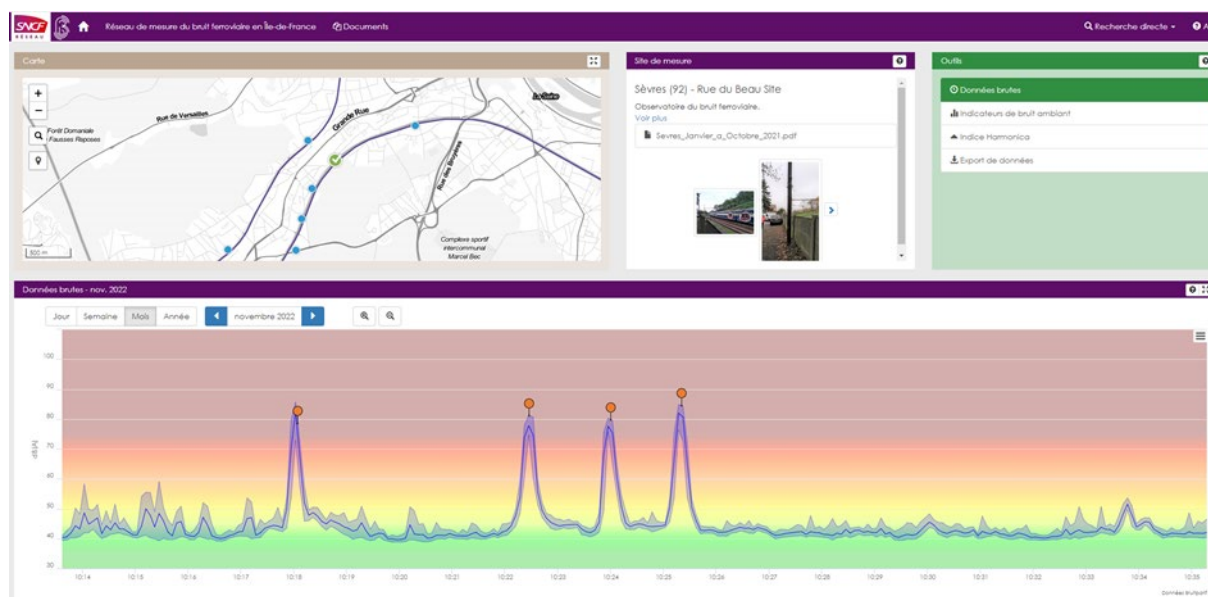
SNCF RÉSEAU

Réseau de mesure du bruit ferroviaire en Île-de-France

Documents

Recherche directe

Carte

+
−

Forêt Domaniale Fausses Reposes

Rue de Versailles

Grande Rue

Rue des Binelles

Complexe sportif intercommunal Marcel Bec

500 m

Site de mesure

Sèvres (92) - Rue du Beau Site

Observatoire du bruit ferroviaire.

Voir plus

Sevres_Janvier_a_Octobre_2021.pdf

Outils

Données brutes

Indicateurs de bruit ambiant

Indice Harmonica

Export de données

Données brutes - nov. 2022

Jour | Semaine | Mois | Année

novembre 2022

dB(A)

100
90
80
70
60
50
40
30

10:14 10:15 10:16 10:17 10:18 10:19 10:20 10:21 10:22 10:23 10:24 10:25 10:26 10:27 10:28 10:29 10:30 10:31 10:32 10:33 10:34 10:35

Données Bruitparif